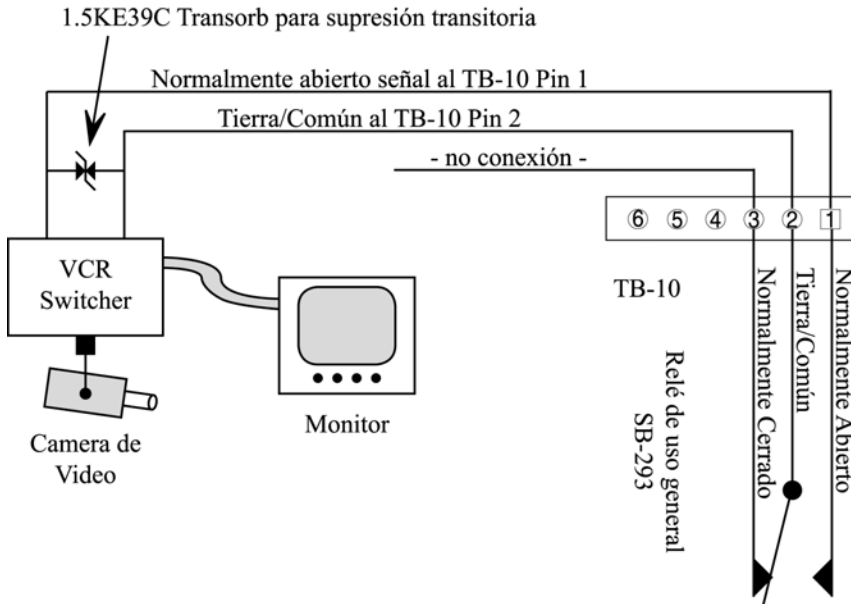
1.5KE39C Transorb para supresión transitoria

Normalmente abierto señal al TB-10 Pin 1

Tierra/Común al TB-10 Pin 2

- no conexión -

⑥ ⑤ ④ ③ ② 1

VCR Switcher

TB-10

Normalmente Cerrado

Tierra/Común

Normalmente Abierto

Relé de uso general SB-293

Monitor

Camera de Video